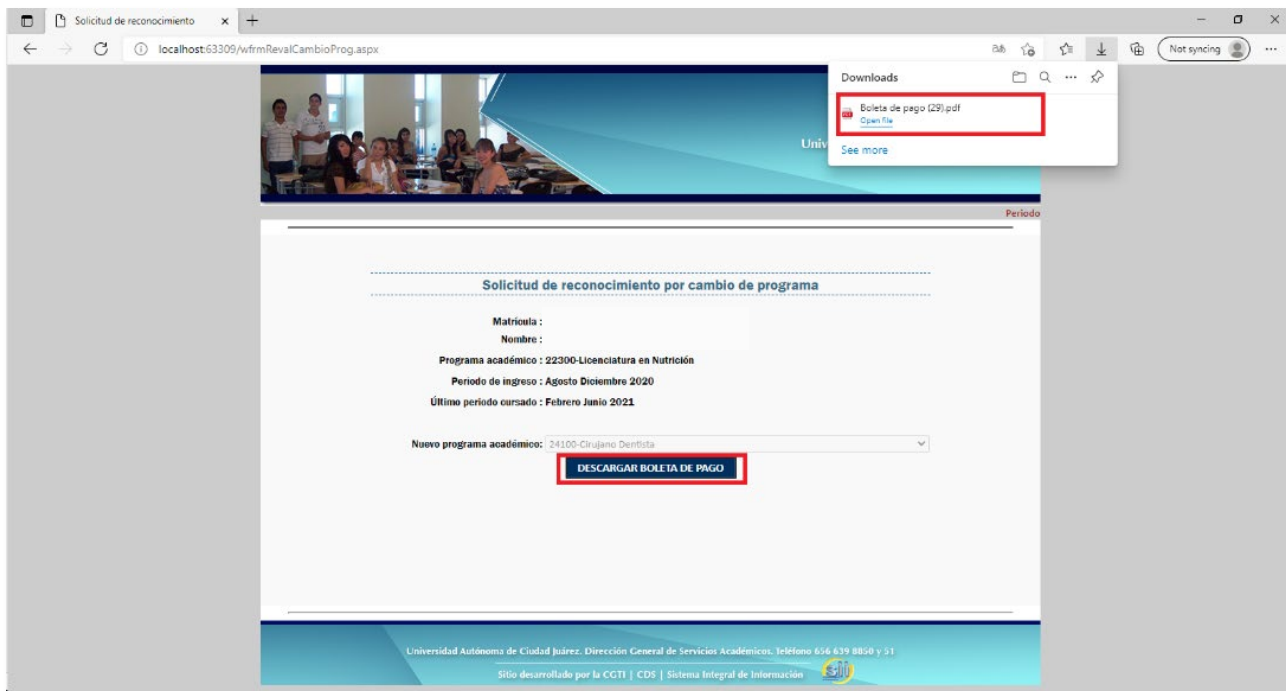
Solicitud de reconocimiento ×
localhost:63309/wfrmRevalCambioProg.aspx
Not syncing

Downloads
Boleta de pago (29).pdf
Open file
See more

Univ

Periodo

Solicitud de reconocimiento por cambio de programa

Matricula :
Nombre :
Programa académico : 22300-Licenciatura en Nutrición
Periodo de ingreso : Agosto Diciembre 2020
Último periodo cursado : Febrero Junio 2021

Nuevo programa académico: 24100-Cirujano Dentista

DESCARGAR BOLETA DE PAGO

Universidad Autónoma de Ciudad Juárez. Dirección General de Servicios Académicos. Teléfono 656 639 8850 y 51
Sitio desarrollado por la CGTI | CDS | Sistema Integral de Información